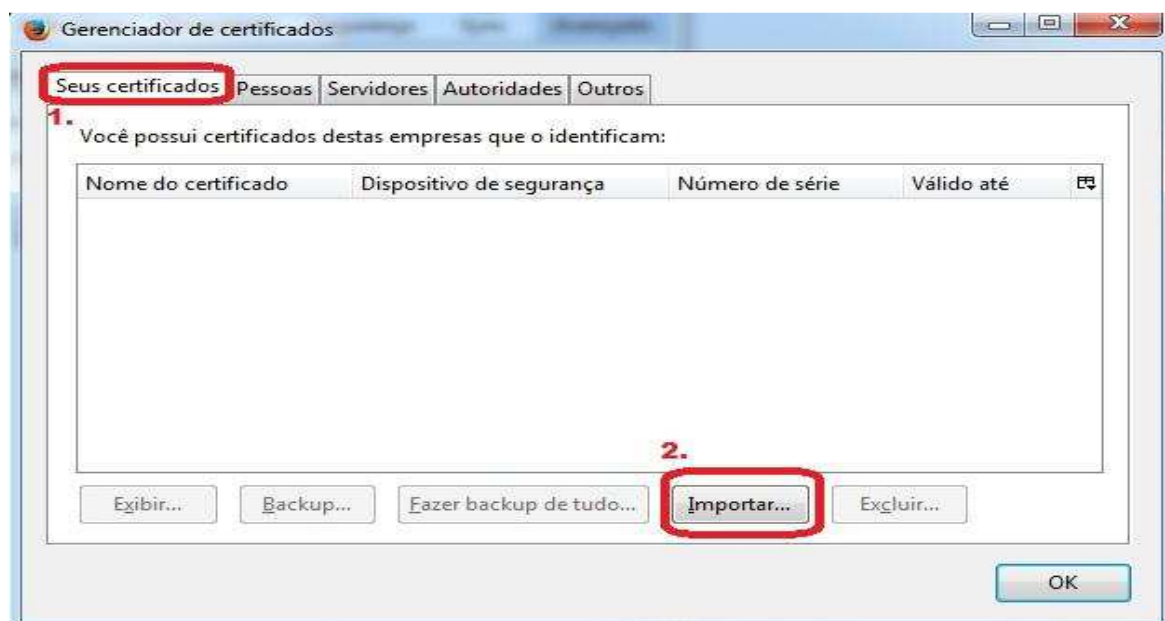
Gerenciador de certificados

Seus certificados | Pessoas | Servidores | Autoridades | Outros

1.

Você possui certificados destas empresas que o identificam:

| Nome do certificado | Dispositivo de segurança | Número de série | Válido até |
|---|---|---|---|

2.

Exibir... Backup... Fazer backup de tudo... Importar... Excluir...

OK